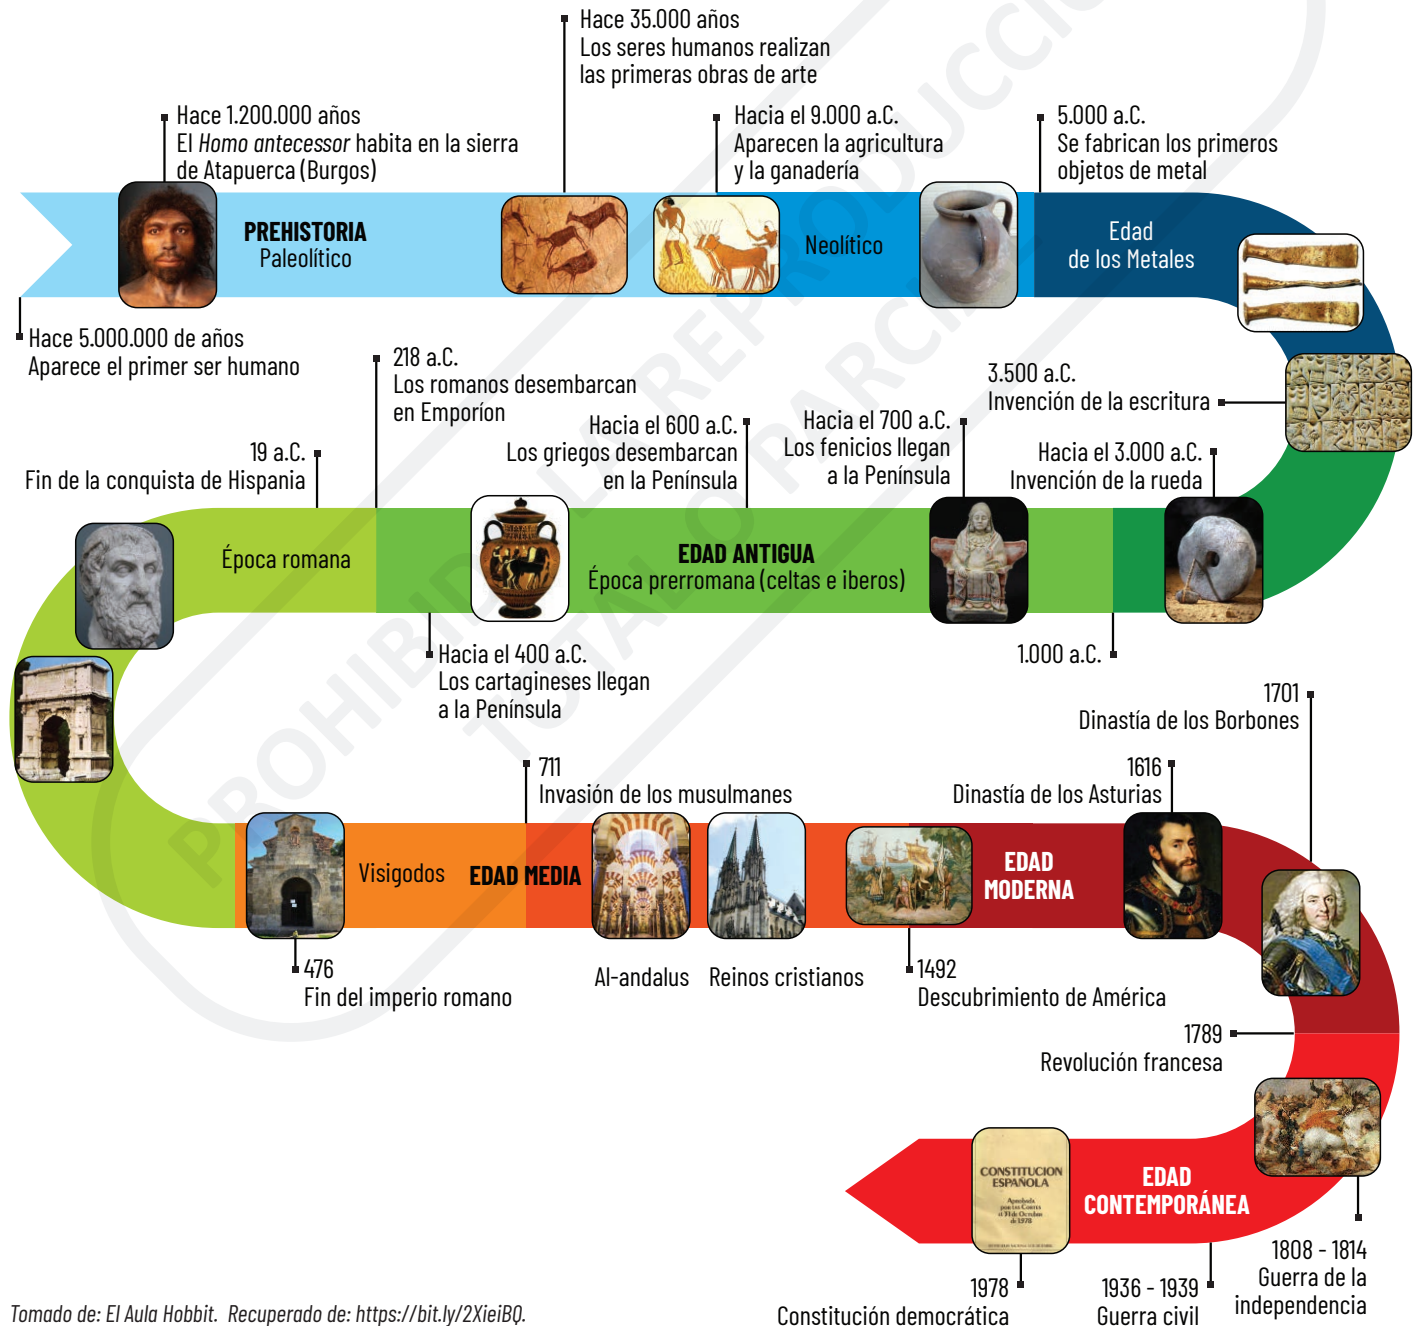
Hace 35.000 años
Los seres humanos realizan las primeras obras de arte

Hace 1.200.000 años
El *Homo antecessor* habita en la sierra de Atapuerca (Burgos)

Hacia el 9.000 a.C.
Aparecen la agricultura y la ganadería

5.000 a.C.
Se fabrican los primeros objetos de metal

PREHISTORIA
Paleolítico

Neolítico

Edad de los Metales

Hace 5.000.000 de años
Aparece el primer ser humano

218 a.C.
Los romanos desembarcan en Emporíon

3.500 a.C.
Invención de la escritura

Hacia el 600 a.C.
Los griegos desembarcan en la Península

Hacia el 700 a.C.
Los fenicios llegan a la Península

19 a.C.
Fin de la conquista de Hispania

Hacia el 3.000 a.C.
Invención de la rueda

Época romana

EDAD ANTIGUA
Época prerromana (celtas e iberos)

Hacia el 400 a.C.
Los cartagineses llegan a la Península

1.000 a.C.

1701
Dinastía de los Borbones

711
Invasión de los musulmanes

1616
Dinastía de los Asturias

Visigodos

EDAD MEDIA

EDAD MODERNA

476
Fin del imperio romano

Al-andalus

Reinos cristianos

1492
Descubrimiento de América

1789
Revolución francesa

CONSTITUCION ESPAÑOLA

EDAD CONTEMPORÁNEA

1808 - 1814
Guerra de la independencia

1978
Constitución democrática

1936 - 1939
Guerra civil

*Tomado de: El Aula Hobbit. Recuperado de: https://bit.ly/2XieiBQ.*

PROHIBIDA LA REPRODUCCIÓN TOTAL O PARCIAL